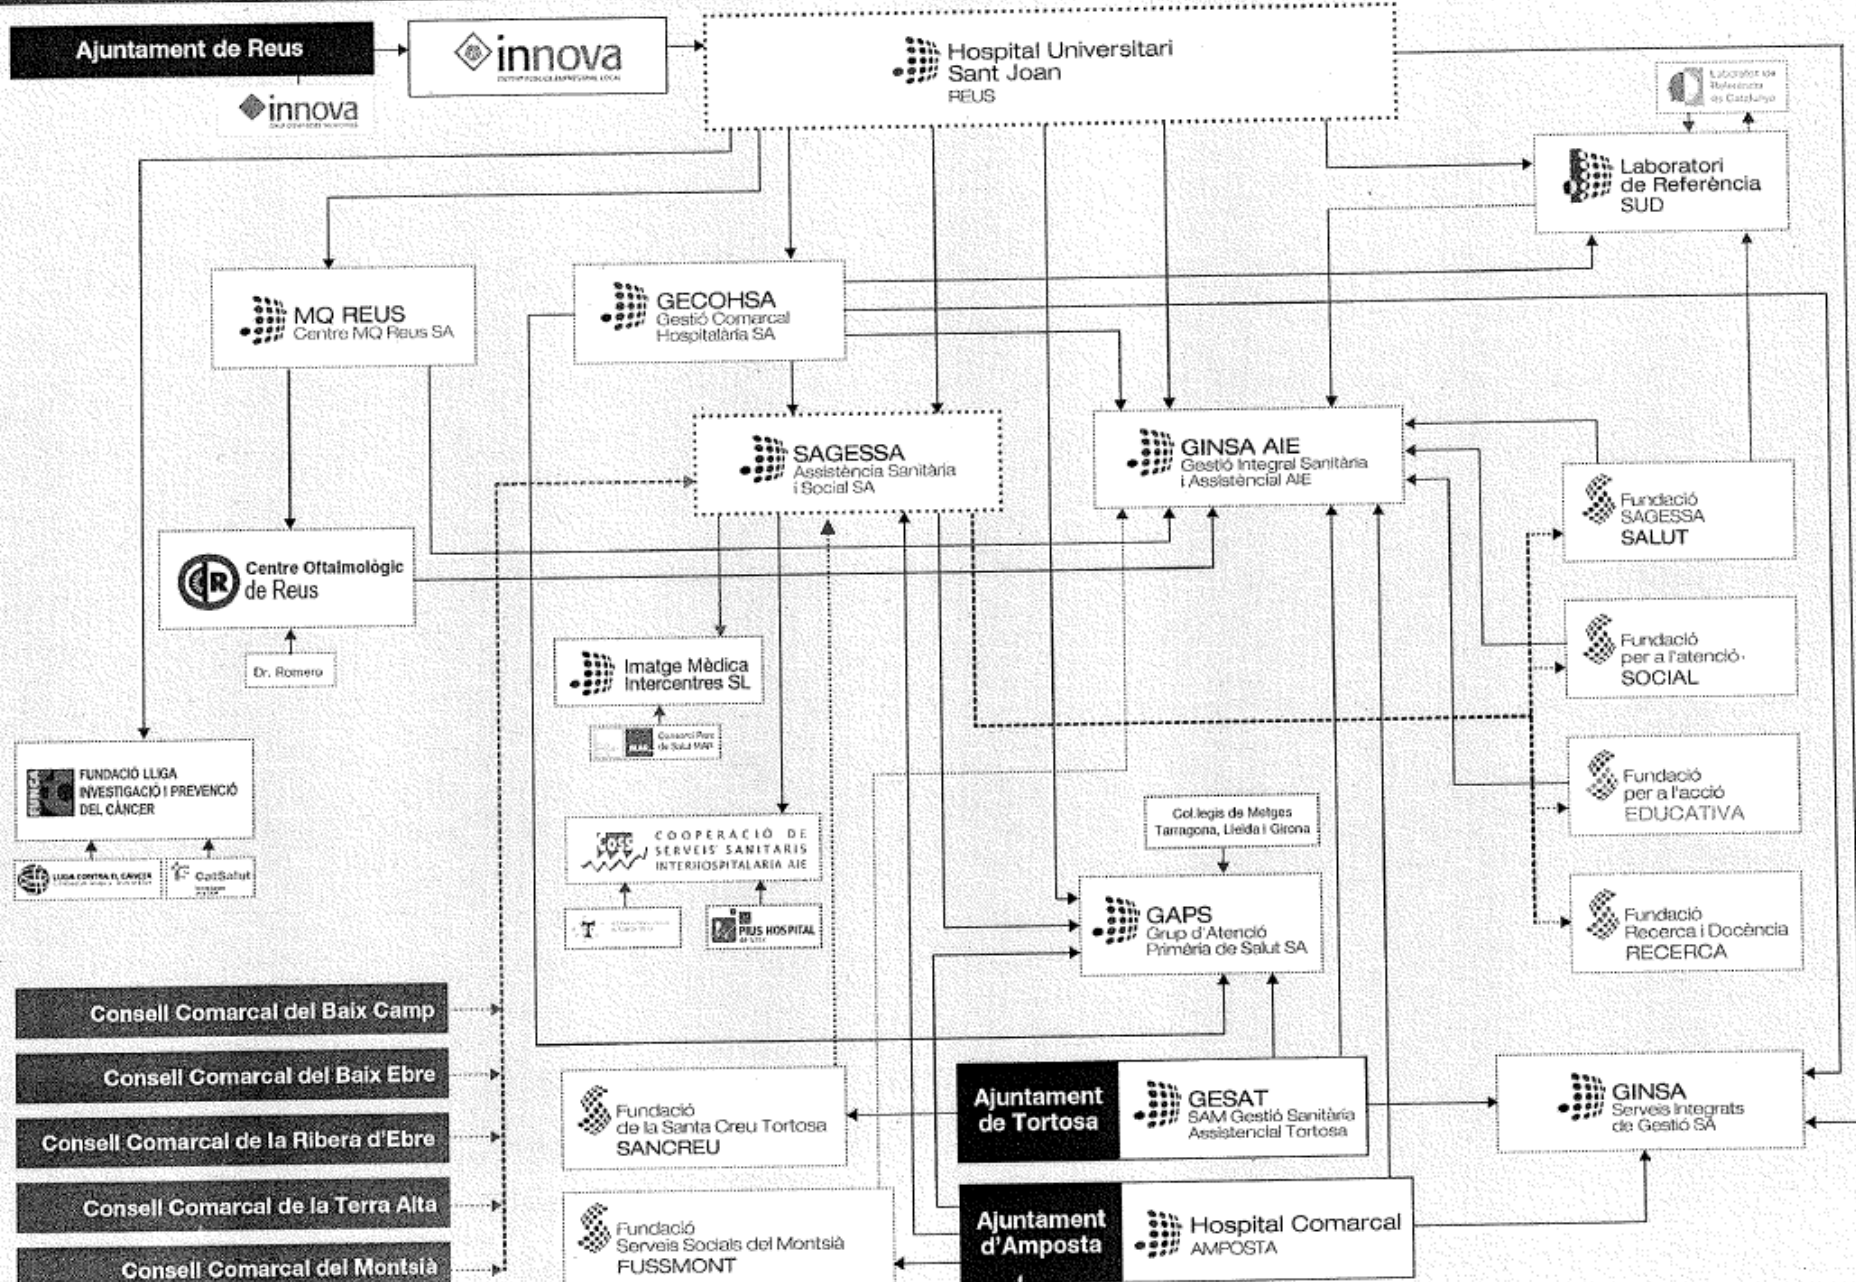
Ajuntament de Reus

innova

EMPRESA PÚBLICA EMPRESARIAL LOCAL

innova

Hospital Universitari Sant Joan REUS

Laboratori de Referència de Catalunya

Laboratori de Referència SUD

MQ REUS Centre MQ Reus SA

GECOHSA Gestió Comarcal Hospitalària SA

SAGESSA Assistència Sanitària i Social SA

GINSA AIE Gestió Integral Sanitària i Assistencial AIE

Fundació SAGESSA SALUT

Centre Oftalmològic de Reus

Dr. Romero

Imatge Mèdica Intercentres SL

Consorci Parc de Salut MAR

Fundació per a l'atenció SOCIAL

FUNDACIÓ LLIGA INVESTIGACIÓ I PREVENCIÓ DEL CÀNCER

LLIGA CONTRA EL CÀNCER

CatSalut

COOPERACIÓ DE SERVEIS SANITARIS INTERHOSPITALÀRIA AIE

PIUS HOSPITAL

Col.legis de Metges Tarragona, Lleida i Girona

GAPS Grup d'Atenció Primària de Salut SA

Fundació per a l'acció EDUCATIVA

Fundació Recerca i Docència RECERCA

Consell Comarcal del Baix Camp

Consell Comarcal del Baix Ebre

Consell Comarcal de la Ribera d'Ebre

Consell Comarcal de la Terra Alta

Consell Comarcal del Montsià

Fundació de la Santa Creu Tortosa SANCREU

Ajuntament de Tortosa

GESAT SAM Gestió Sanitària Assistencial Tortosa

GINSA Serveis Integrats de Gestió SA

Fundació Serveis Socials del Montsià FUSSMONT

Ajuntament d'Amposta

Hospital Comarcal AMPOSTA